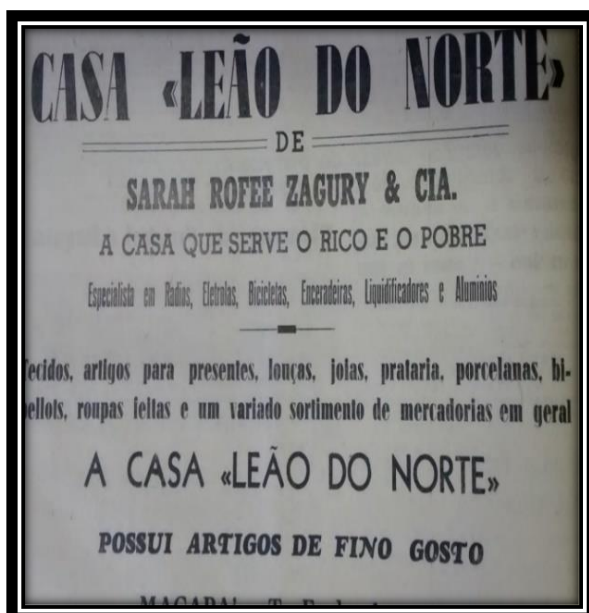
CASA «LEÃO DO NORTE»

DE

SARAH ROFEE ZAGURY & CIA.

A CASA QUE SERVE O RICO E O POBRE

Especialista em Radios, Eletrolas, Bicicletas, Enceradeiras, Liquidificadores e Aluminios

ecidos, artigos para presentes, louças, joias, prataria, porcelanas, bibellots, roupas feitas e um variado sortimento de mercadorias em geral

A CASA «LEÃO DO NORTE»

POSSUI ARTIGOS DE FINO GOSTO

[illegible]